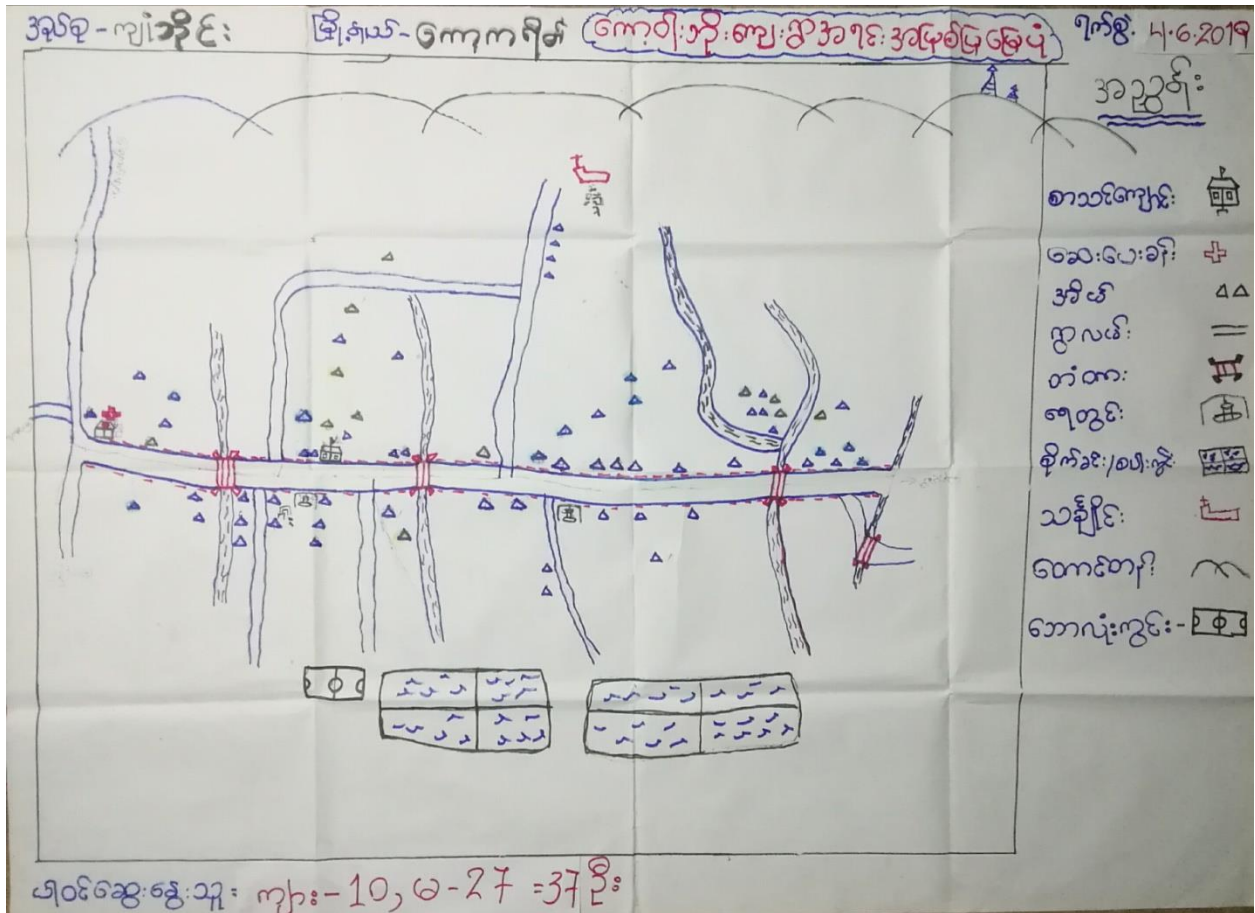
အုပ်စု - ကျုံအိုင်း  မြို့နယ် - ကော့ကရိတ်  (ကောဝိုးဘိုးရွာ၏ သဘာဝသယံဇာတအရင်းအမြစ်ပြမြေပုံ)  ရက်စွဲ - ၅.၆.၂၀၁၉

အညွှန်း

စာသင်ကျောင်း
ဆေးပေးခန်း
အိမ်
ကားလမ်း
တံတား
ရေတွင်း
စိုက်ခင်း/စပါးကွင်း
သင်္ချိုင်း
တောင်တန်း
ဘောလုံးကွင်း -

ပါဝင်ဆွေးနွေးသူ - ကျား - 10, မ - 27 = 37 ဦး